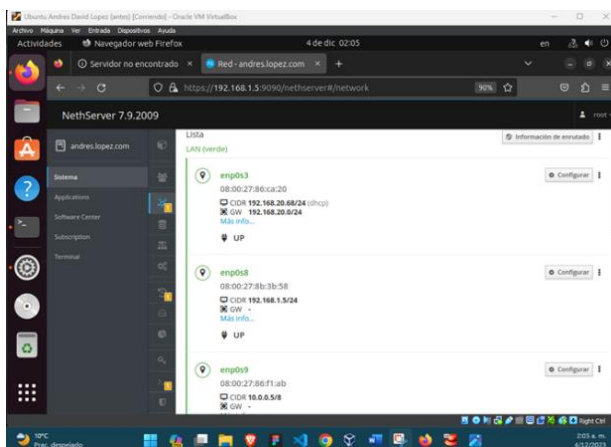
Ubuntu Andres David Lopez (antes) [Corriendo] - Oracle VM VirtualBox

Archivo Máquina Ver Entrada Dispositivos Ayuda

Actividades Navegador web Firefox 4 de dic 02:05 en

Servidor no encontrado × Red - andres.lopez.com × +

https://192.168.1.5:9090/nethserver#/network 90%

NethServer 7.9.2009 root

andres.lopez.com

Sistema

Applications

Software Center

Subscription

Terminal

Lista

LAN (verde)

Información de enrutado

enp0s3

08:00:27:86:ca:20

CIDR 192.168.20.68/24 (dhcp)

GW 192.168.20.0/24

Más info...

UP

Configurar

enp0s8

08:00:27:8b:3b:58

CIDR 192.168.1.5/24

GW -

Más info...

UP

Configurar

enp0s9

08:00:27:86:f1:ab

CIDR 10.0.0.5/8

GW -

Configurar

Right Ctrl

10°C

Prac. despejado

2:03 a. m.

4/12/2023